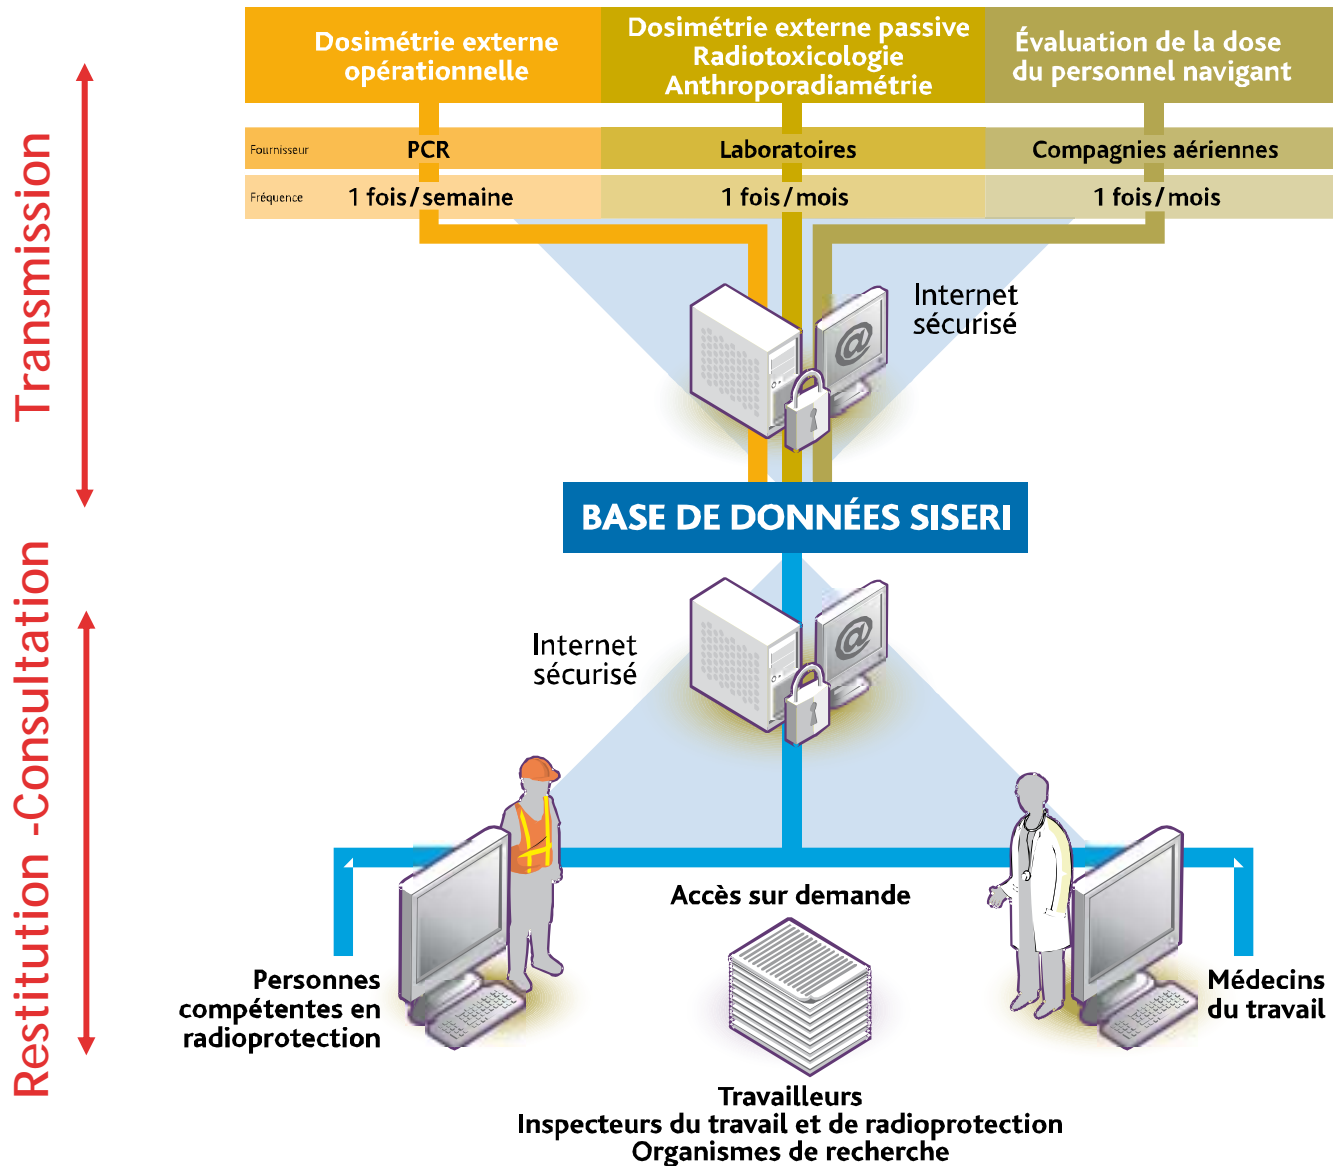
Transmission

Restitution -Consultation

| | Dosimétrie externe opérationnelle | Dosimétrie externe passive Radiotoxicologie Anthroporadiamétrie | Évaluation de la dose du personnel navigant |
|---|---|---|---|
| Fournisseur | PCR | Laboratoires | Compagnies aériennes |
| Fréquence | 1 fois/semaine | 1 fois/mois | 1 fois/mois |

Internet sécurisé

BASE DE DONNÉES SISERI

Internet sécurisé

Accès sur demande

Personnes compétentes en radioprotection

Médecins du travail

Travailleurs
Inspecteurs du travail et de radioprotection
Organismes de recherche